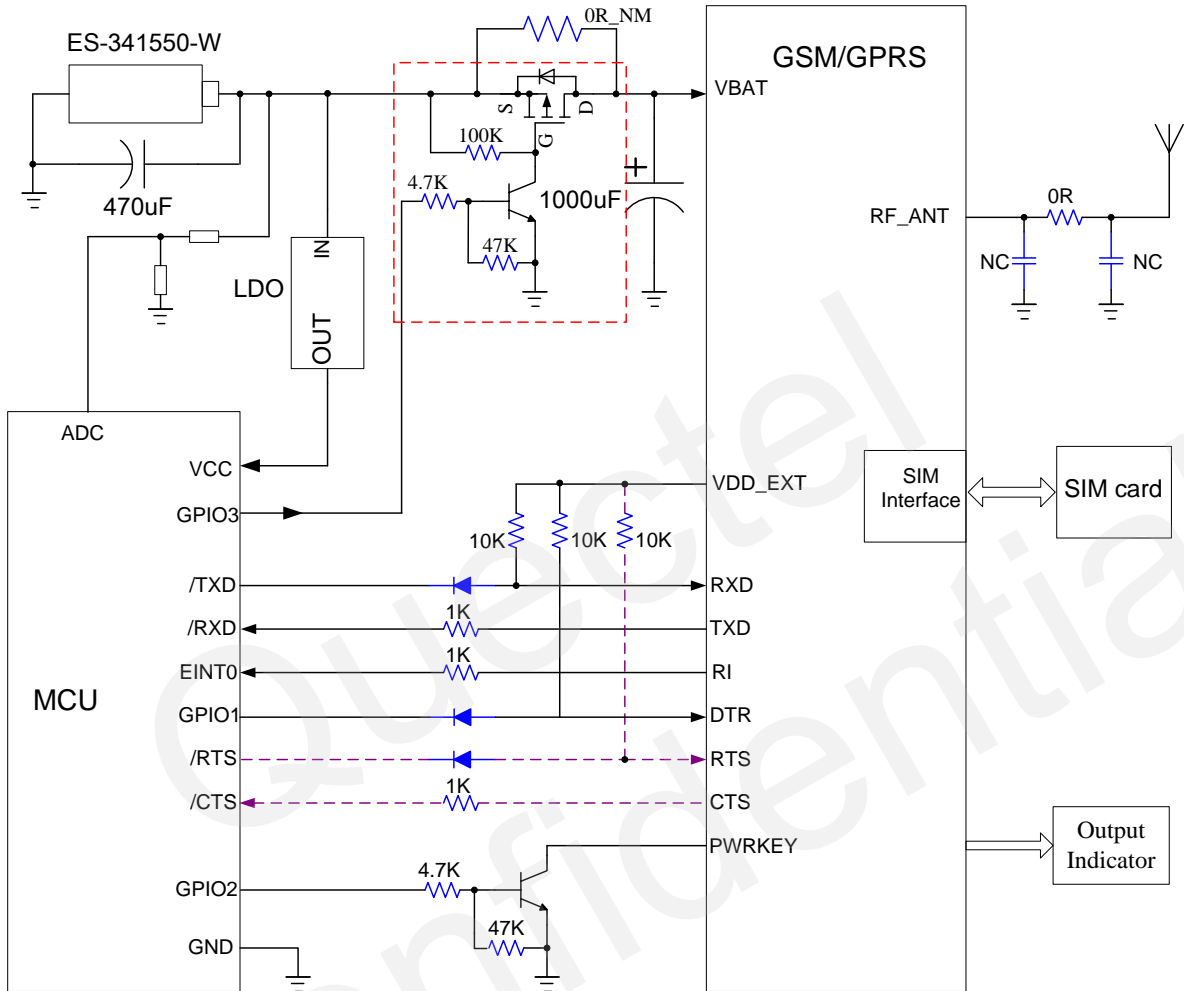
ES-341550-W

470uF

0R_NM

S

D

G

100K

4.7K

47K

1000uF

LDO

IN

OUT

GSM/GPRS

VBAT

RF_ANT

0R

NC

NC

ADC

VCC

GPIO3

/TXD

/RXD

EINT0

MCU

GPIO1

/RTS

/CTS

GPIO2

GND

VDD_EXT

10K

10K

10K

1K

1K

1K

RXD

TXD

RI

DTR

RTS

CTS

PWRKEY

4.7K

47K

SIM Interface

SIM card

Output Indicator

Quectel Confidential